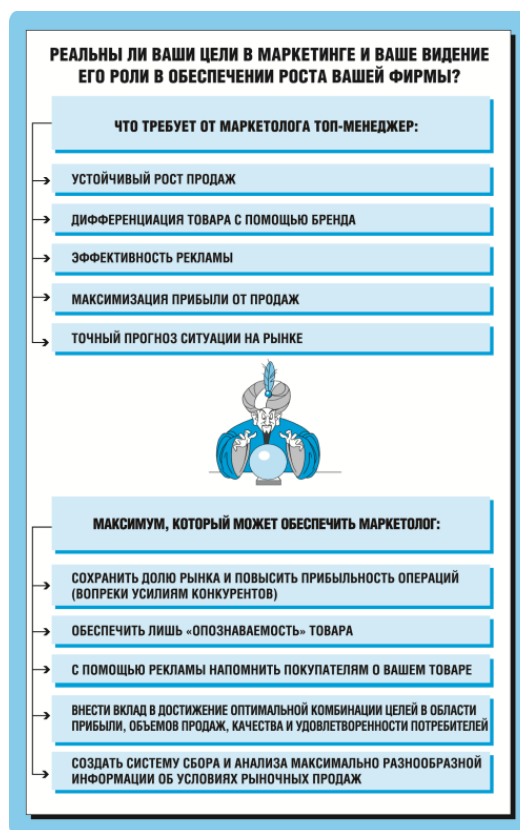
РЕАЛЬНЫ ЛИ ВАШИ ЦЕЛИ В МАРКЕТИНГЕ И ВАШЕ ВИДЕНИЕ ЕГО РОЛИ В ОБЕСПЕЧЕНИИ РОСТА ВАШЕЙ ФИРМЫ?

ЧТО ТРЕБУЕТ ОТ МАРКЕТОЛОГА ТОП-МЕНЕДЖЕР:

УСТОЙЧИВЫЙ РОСТ ПРОДАЖ

ДИФФЕРЕНЦИАЦИЯ ТОВАРА С ПОМОЩЬЮ БРЕНДА

ЭФФЕКТИВНОСТЬ РЕКЛАМЫ

МАКСИМИЗАЦИЯ ПРИБЫЛИ ОТ ПРОДАЖ

ТОЧНЫЙ ПРОГНОЗ СИТУАЦИИ НА РЫНКЕ

МАКСИМУМ, КОТОРЫЙ МОЖЕТ ОБЕСПЕЧИТЬ МАРКЕТОЛОГ:

СОХРАНИТЬ ДОЛЮ РЫНКА И ПОВЫСИТЬ ПРИБЫЛЬНОСТЬ ОПЕРАЦИЙ (ВОПРЕКИ УСИЛИЯМ КОНКУРЕНТОВ)

ОБЕСПЕЧИТЬ ЛИШЬ «ОПОЗНАВАЕМОСТЬ» ТОВАРА

С ПОМОЩЬЮ РЕКЛАМЫ НАПОМНИТЬ ПОКУПАТЕЛЯМ О ВАШЕМ ТОВАРЕ

ВНЕСТИ ВКЛАД В ДОСТИЖЕНИЕ ОПТИМАЛЬНОЙ КОМБИНАЦИИ ЦЕЛЕЙ В ОБЛАСТИ ПРИБЫЛИ, ОБЪЕМОВ ПРОДАЖ, КАЧЕСТВА И УДОВЛЕТВОРЕННОСТИ ПОТРЕБИТЕЛЕЙ

СОЗДАТЬ СИСТЕМУ СБОРА И АНАЛИЗА МАКСИМАЛЬНО РАЗНООБРАЗНОЙ ИНФОРМАЦИИ ОБ УСЛОВИЯХ РЫНОЧНЫХ ПРОДАЖ